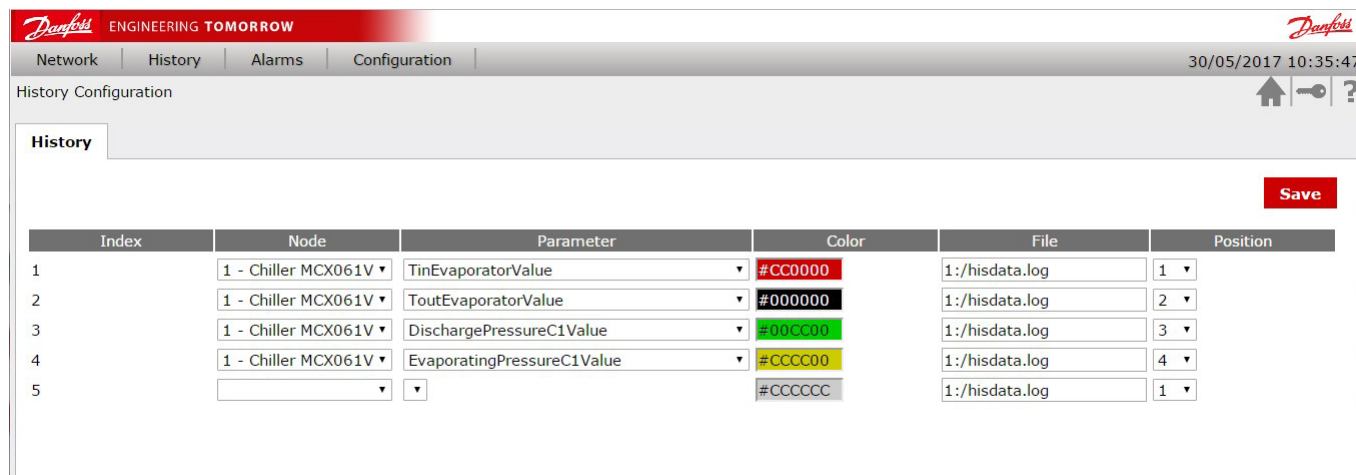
Danfoss ENGINEERING TOMORROW

Danfoss

Network | History | Alarms | Configuration

30/05/2017 10:35:47

History Configuration

?

History

Save

| Index | Node | Parameter | Color | File | Position |
|---|---|---|---|---|---|
| 1 | 1 - Chiller MCX061V ▾ | TinEvaporatorValue ▾ | #CC0000 | 1:/hisdata.log | 1 ▾ |
| 2 | 1 - Chiller MCX061V ▾ | ToutEvaporatorValue ▾ | #000000 | 1:/hisdata.log | 2 ▾ |
| 3 | 1 - Chiller MCX061V ▾ | DischargePressureC1Value ▾ | #00CC00 | 1:/hisdata.log | 3 ▾ |
| 4 | 1 - Chiller MCX061V ▾ | EvaporatingPressureC1Value ▾ | #CCCC00 | 1:/hisdata.log | 4 ▾ |
| 5 | ▾ | ▾ | #CCCCCC | 1:/hisdata.log | 1 ▾ |